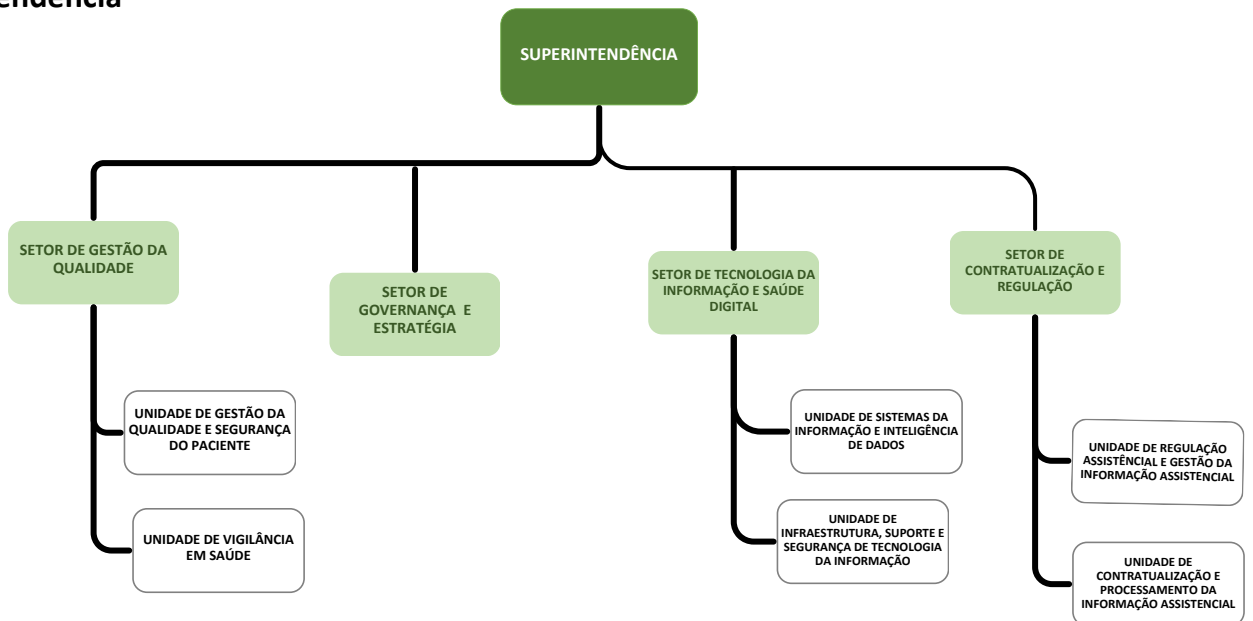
endência

SUPERINTENDÊNCIA

SETOR DE GESTÃO DA QUALIDADE

SETOR DE GOVERNANÇA E ESTRATÉGIA

SETOR DE TECNOLOGIA DA INFORMAÇÃO E SAÚDE DIGITAL

SETOR DE CONTRATUALIZAÇÃO E REGULAÇÃO

UNIDADE DE GESTÃO DA QUALIDADE E SEGURANÇA DO PACIENTE

UNIDADE DE VIGILÂNCIA EM SAÚDE

UNIDADE DE SISTEMAS DA INFORMAÇÃO E INTELIGÊNCIA DE DADOS

UNIDADE DE INFRAESTRUTURA, SUPORTE E SEGURANÇA DE TECNOLOGIA DA INFORMAÇÃO

UNIDADE DE REGULAÇÃO ASSISTÊNCIAL E GESTÃO DA INFORMAÇÃO ASSISTENCIAL

UNIDADE DE CONTRATUALIZAÇÃO E PROCESSAMENTO DA INFORMAÇÃO ASSISTENCIAL